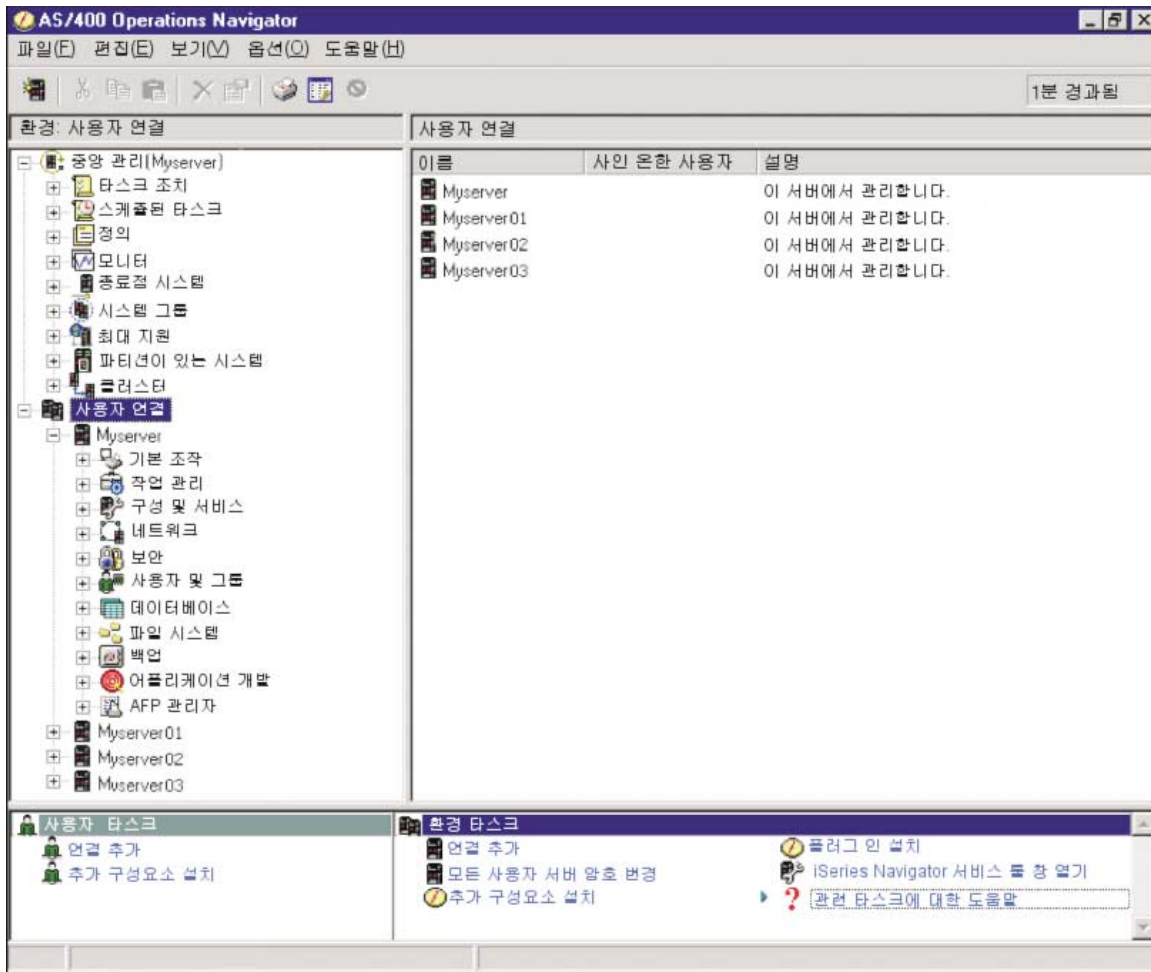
AS/400 Operations Navigator

파일(F) 편집(E) 보기(V) 옵션(O) 도움말(H)

1분 경과됨

환경: 사용자 연결

사용자 연결

| 이름 | 사인 온한 사용자 | 설명 |
|---|---|---|
| Myserver | | 이 서버에서 관리합니다. |
| Myserver01 | | 이 서버에서 관리합니다. |
| Myserver02 | | 이 서버에서 관리합니다. |
| Myserver03 | | 이 서버에서 관리합니다. |

중앙 관리(Myserver)
타스크 조치
스케쥴된 타스크
정의
모니터
종료점 시스템
시스템 그룹
최대 지원
파티션이 있는 시스템
클러스터
사용자 연결
Myserver
기본 조작
작업 관리
구성 및 서비스
네트워크
보안
사용자 및 그룹
데이터베이스
파일 시스템
백업
어플리케이션 개발
AFP 관리자
Myserver01
Myserver02
Myserver03

사용자 타스크
연결 추가
추가 구성요소 설치

환경 타스크
연결 추가
모든 사용자 서버 암호 변경
추가 구성요소 설치
플러그 인 설치
iSeries Navigator 서비스 툴 창 열기
관련 타스크에 대한 도움말